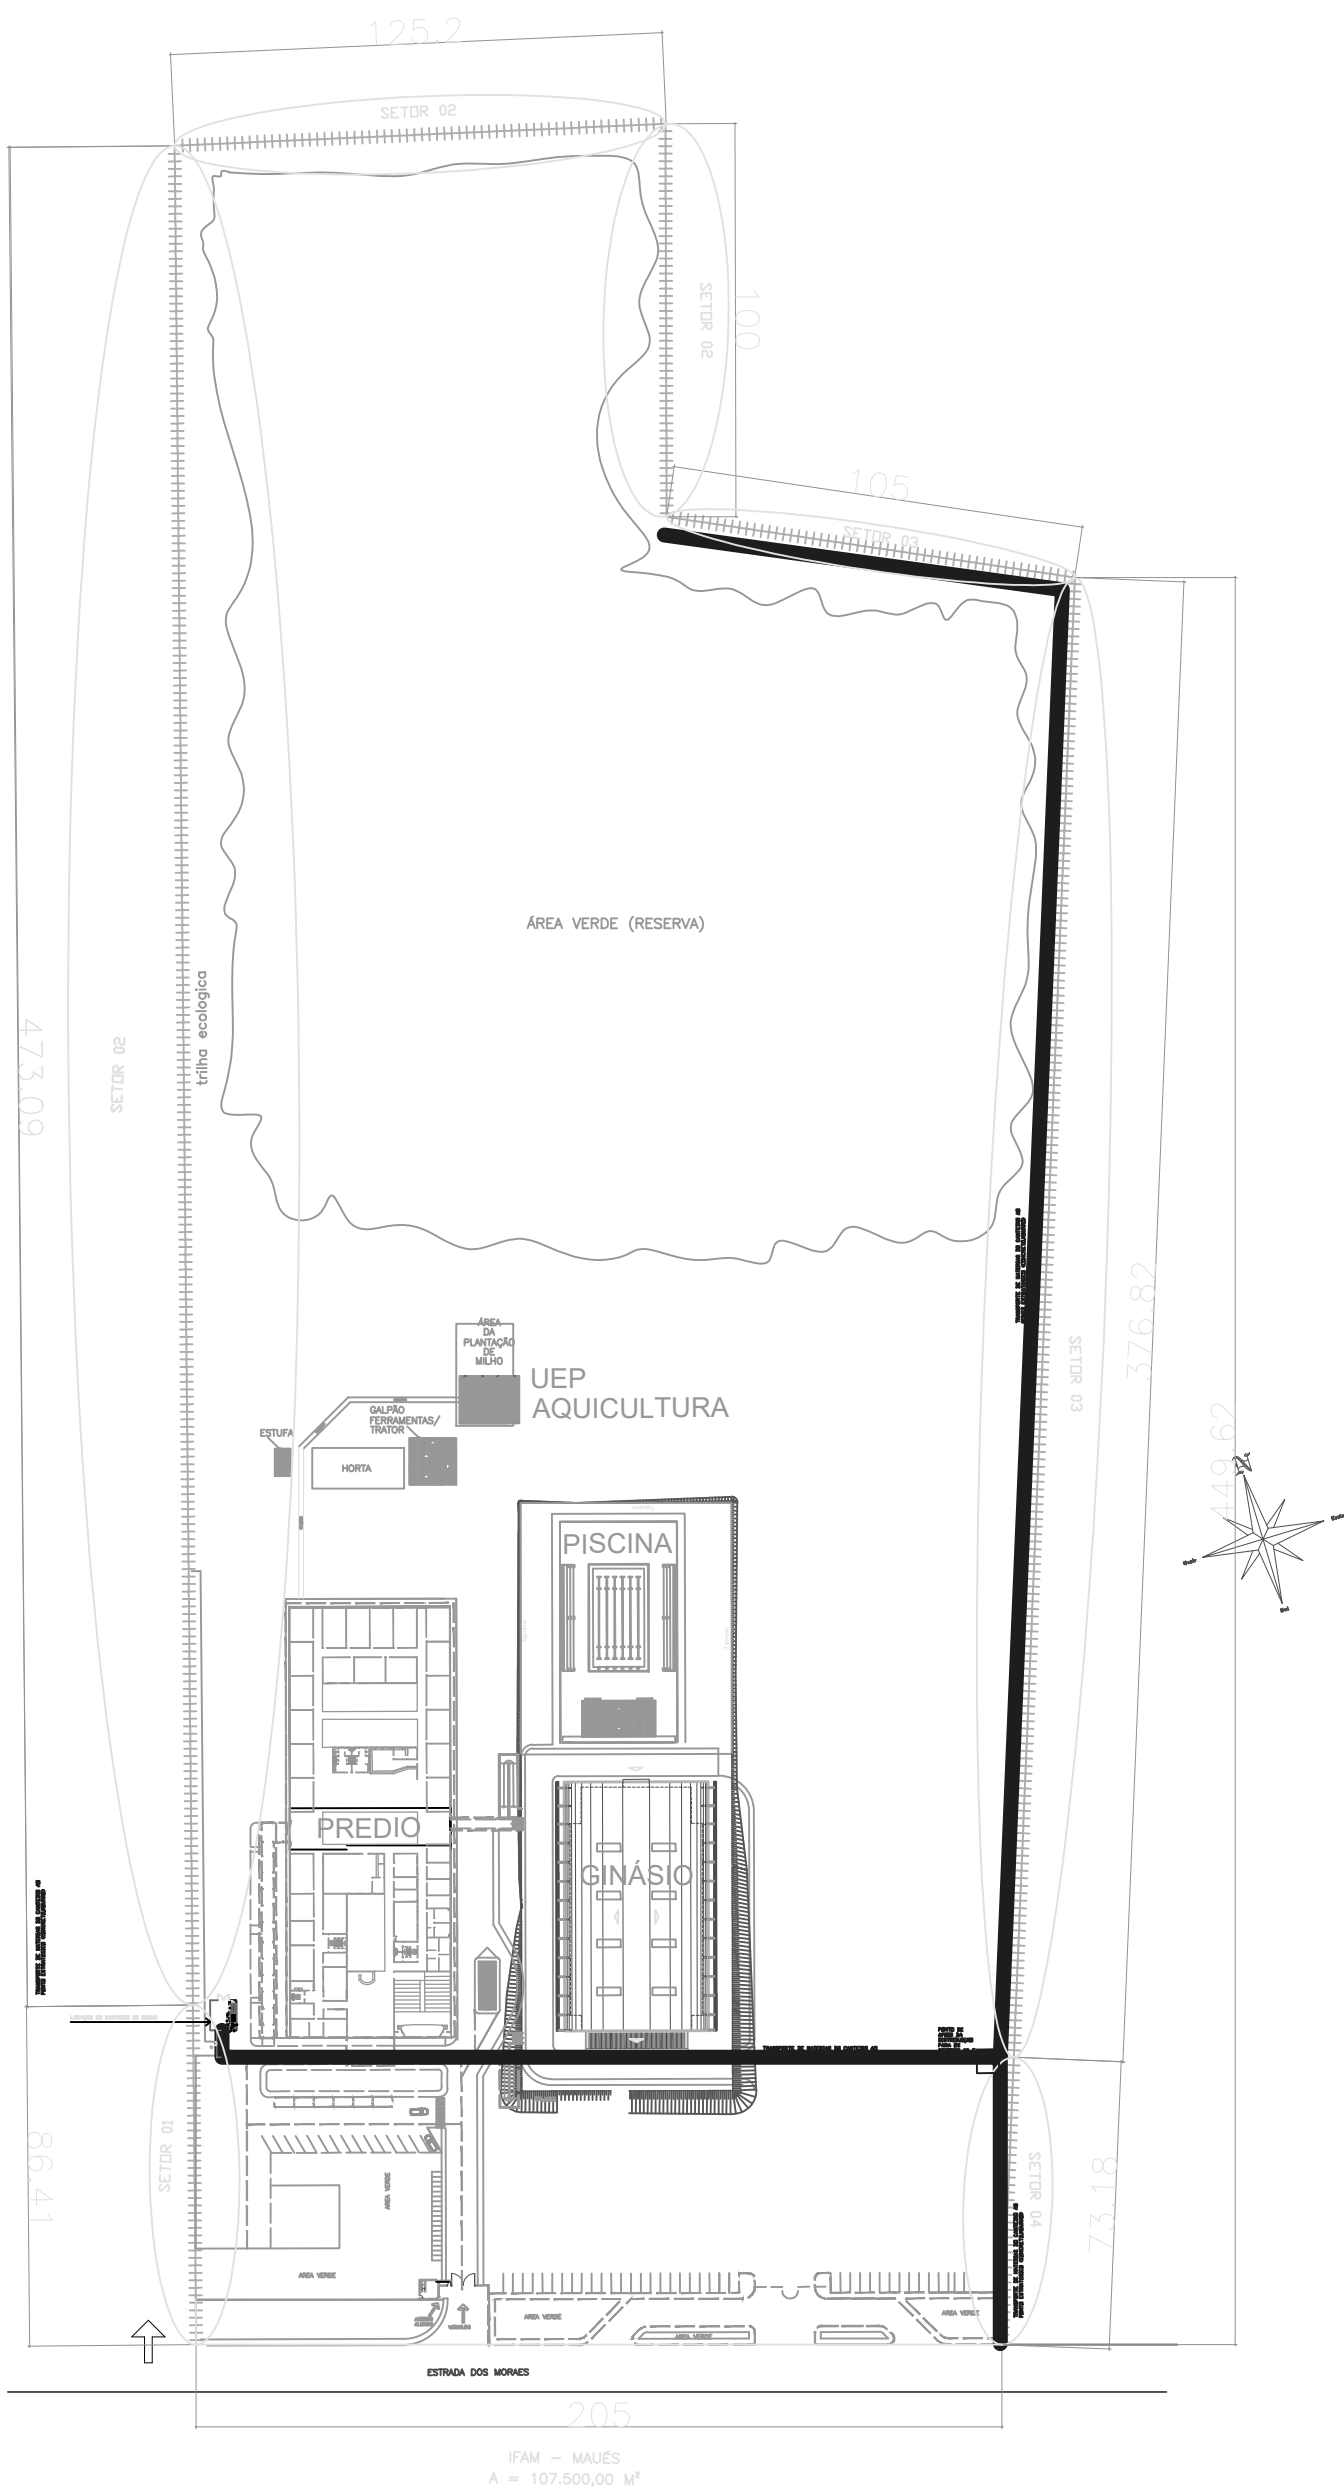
125,2

SETOR 02

SETOR 02

100

105

SETOR 03

ÁREA VERDE (RESERVA)

473,09

SETOR 02

trilha ecologica

376,82

SETOR 03

449,62

ÁREA DA PLANTAÇÃO DE MILHO

UEP AQUICULTURA

GALPÃO FERRAMENTAS/ TRATOR

ESTUFA

HORTA

N

PISCINA

PREDIO

GINÁSIO

86,41

SETOR 01

AREA VERDE

AREA VERDE

ÁREA VERDE

ÁREA VERDE

ÁREA VERDE

73,18

SETOR 04

ESTRADA DOS MORAES

205

IFAM – MAUÉS
A = 107.500,00 M²